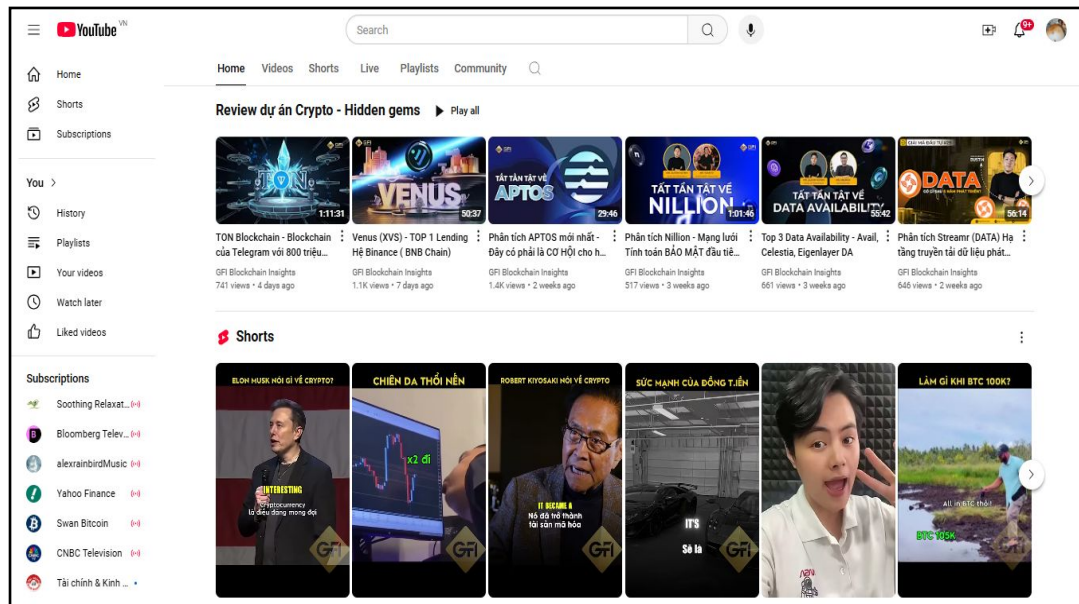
YouTube VN

Search

9+

Home
Shorts
Subscriptions

You >
History
Playlists
Your videos
Watch later
Liked videos

Subscriptions
Soothing Relaxat...
Bloomberg Telev...
alexrainbirdMusic
Yahoo Finance
Swan Bitcoin
CNBC Television
Tài chính & Kinh ...

Home Videos Shorts Live Playlists Community

Review dự án Crypto - Hidden gems ▶ Play all

TON
1:11:31
TON Blockchain - Blockchain của Telegram với 800 triệu...
GFI Blockchain Insights
741 views • 4 days ago

VENUS
50:37
Venus (XVS) - TOP 1 Lending Hệ Binance ( BNB Chain)
GFI Blockchain Insights
1.1K views • 7 days ago

TẤT TẦN TẬT VỀ APTOS
29:46
Phân tích APTOS mới nhất - Đây có phải là CƠ HỘI cho h...
GFI Blockchain Insights
1.4K views • 2 weeks ago

TẤT TẦN TẬT VỀ NILLION
1:01:46
Phân tích Nillion - Mạng lưới Tính toán BẢO MẬT đầu tiê...
GFI Blockchain Insights
517 views • 3 weeks ago

TẤT TẦN TẬT VỀ DATA AVAILABILITY
55:42
Top 3 Data Availability - Avail, Celestia, Eigenlayer DA
GFI Blockchain Insights
661 views • 3 weeks ago

DATA
56:14
Phân tích Streamr (DATA) Hạ tầng truyền tải dữ liệu phát...
GFI Blockchain Insights
646 views • 2 weeks ago

Shorts

ELON MUSK NÓI GÌ VỀ CRYPTO?
INTERESTING
Cryptocurrency là điều đáng mong đợi

CHIẾN DA THỔI NẾN
x2 đi

ROBERT KIYOSAKI NÓI VỀ CRYPTO
IT BECAME A
Nó đã trở thành tài sản mã hóa

SỨC MẠNH CỦA ĐỒNG T.IỀN
IT'S
Sẽ là

LÀM GÌ KHI BTC 100K?
All in BTC thôi
BTC 105K